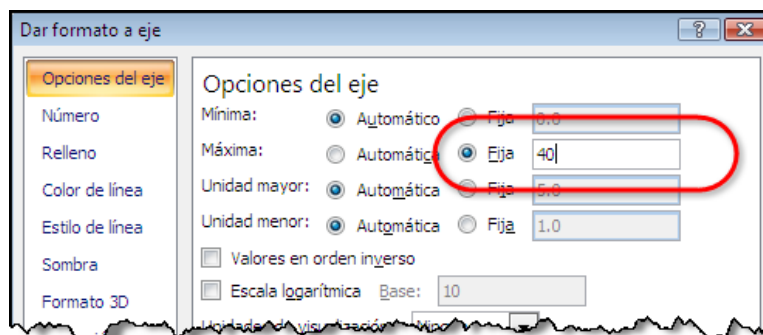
Dar formato a eje

?

Opciones del eje

Número

Relleno

Color de línea

Estilo de línea

Sombra

Formato 3D

Opciones del eje

Mínima: Automático Fija 0.0

Máxima: Automático Fija 40

Unidad mayor: Automática Fija 5.0

Unidad menor: Automática Fija 1.0

Valores en orden inverso

Escala logarítmica Base: 10

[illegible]